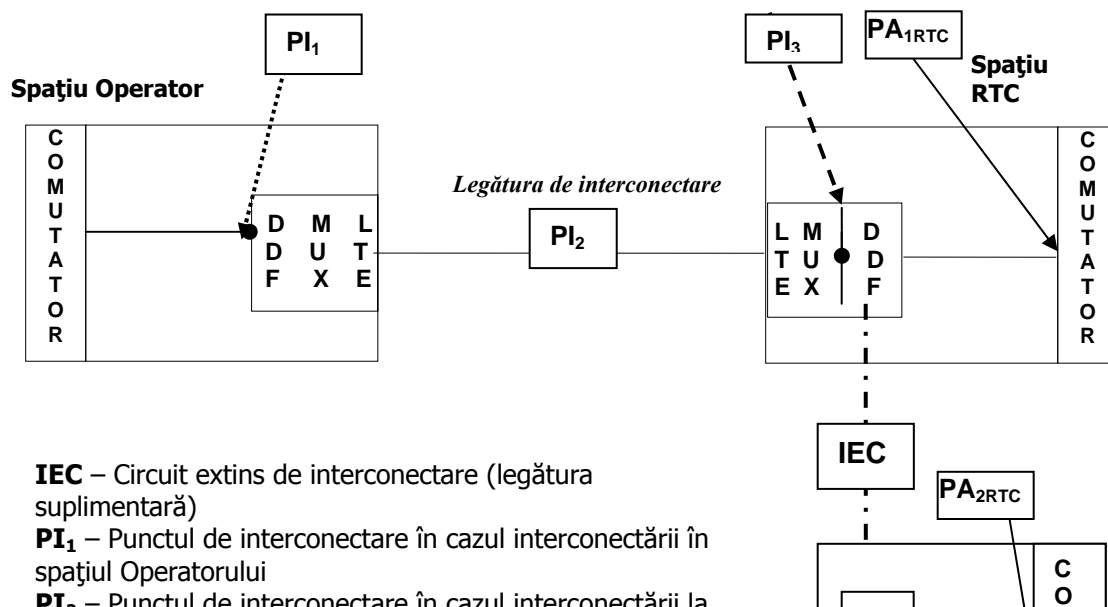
PI$_1$

Spaţiu Operator

C O M U T A T O R

D D F

M U X

L T E

Legătura de interconectare

PI$_2$

PI$_3$

PA$_{1RTC}$

Spaţiu RTC

L T E

M U X

D D F

C O M U T A T O R

IEC

PA$_{2RTC}$

C O

**IEC** – Circuit extins de interconectare (legătura suplimentară)

**PI$_1$** – Punctul de interconectare în cazul interconectării în spaţiul Operatorului

**PI$_2$** – Punctul de interconectare în cazul interconectării la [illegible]